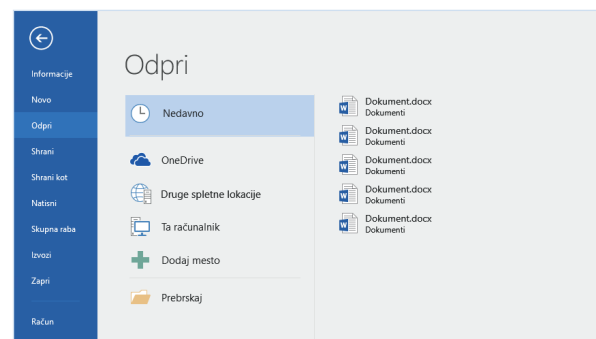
Informacije
Novo
Odpri
Shrani
Shrani kot
Natisni
Skupna raba
Izvozi
Zapri
Račun

Odpri

Nedavno
OneDrive
Druge spletne lokacije
Ta računalnik
Dodaj mesto
Prebrskaj

Dokument.docx
Dokumenti
Dokument.docx
Dokumenti
Dokument.docx
Dokumenti
Dokument.docx
Dokumenti
Dokument.docx
Dokumenti